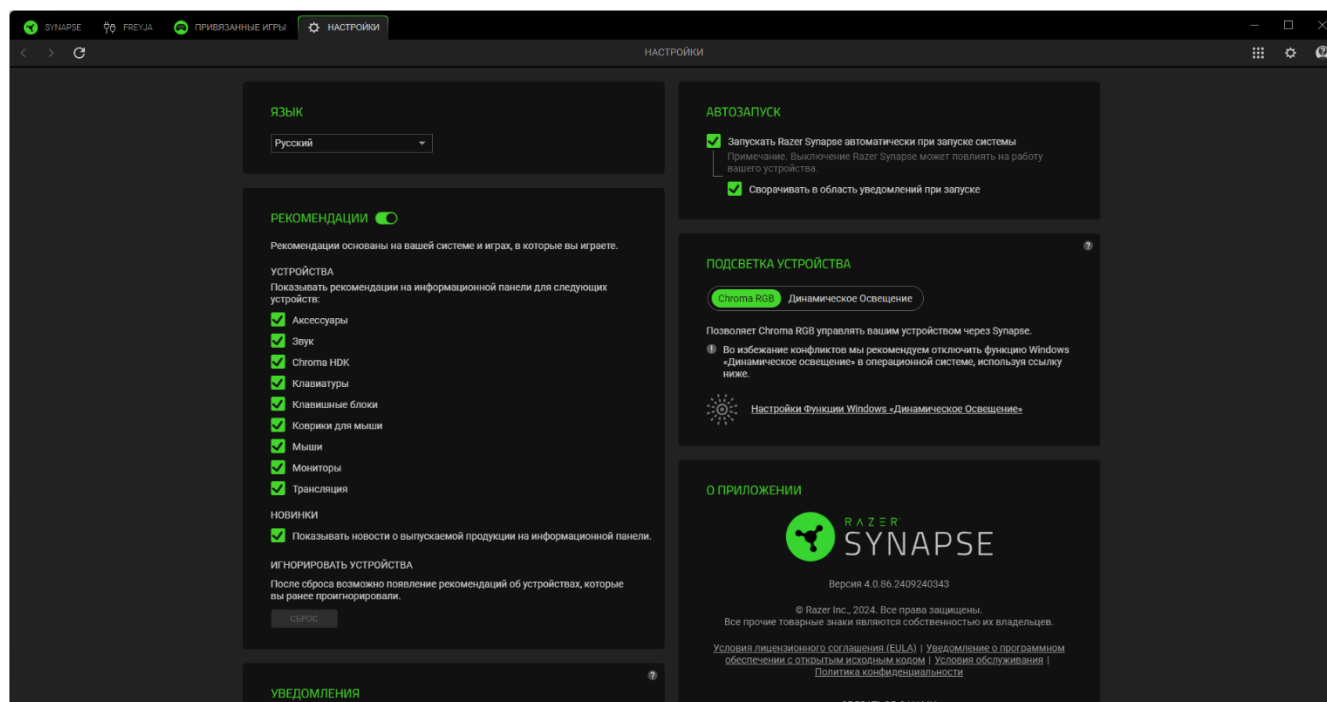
SYNAPSE FREYJA ПРИВЯЗАННЫЕ ИГРЫ НАСТРОЙКИ

НАСТРОЙКИ

ЯЗЫК

Русский

РЕКОМЕНДАЦИИ

Рекомендации основаны на вашей системе и играх, в которые вы играете.

УСТРОЙСТВА

Показывать рекомендации на информационной панели для следующих устройств:

Аксессуары
Звук
Chroma HDK
Клавиатуры
Клавишные блоки
Коврики для мыши
Мыши
Мониторы
Трансляция

НОВИНКИ

Показывать новости о выпускаемой продукции на информационной панели.

ИГНОРИРОВАТЬ УСТРОЙСТВА

После сброса возможно появление рекомендаций об устройствах, которые вы ранее проигнорировали.

СБРОС

УВЕДОМЛЕНИЯ

АВТОЗАПУСК

Запускать Razer Synapse автоматически при запуске системы

Примечание. Выключение Razer Synapse может повлиять на работу вашего устройства.

Сворачивать в область уведомлений при запуске

ПОДСВЕТКА УСТРОЙСТВА

Chroma RGB Динамическое Освещение

Позволяет Chroma RGB управлять вашим устройством через Synapse.

Во избежание конфликтов мы рекомендуем отключить функцию Windows «Динамическое освещение» в операционной системе, используя ссылку ниже.

Настройки Функции Windows «Динамическое Освещение»

О ПРИЛОЖЕНИИ

RAZER SYNAPSE

Версия 4.0.86.2409240343

© Razer Inc., 2024. Все права защищены.
Все прочие товарные знаки являются собственностью их владельцев.

Условия лицензионного соглашения (EULA) | Уведомление о программном обеспечении с открытым исходным кодом | Условия обслуживания | Политика конфиденциальности

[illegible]